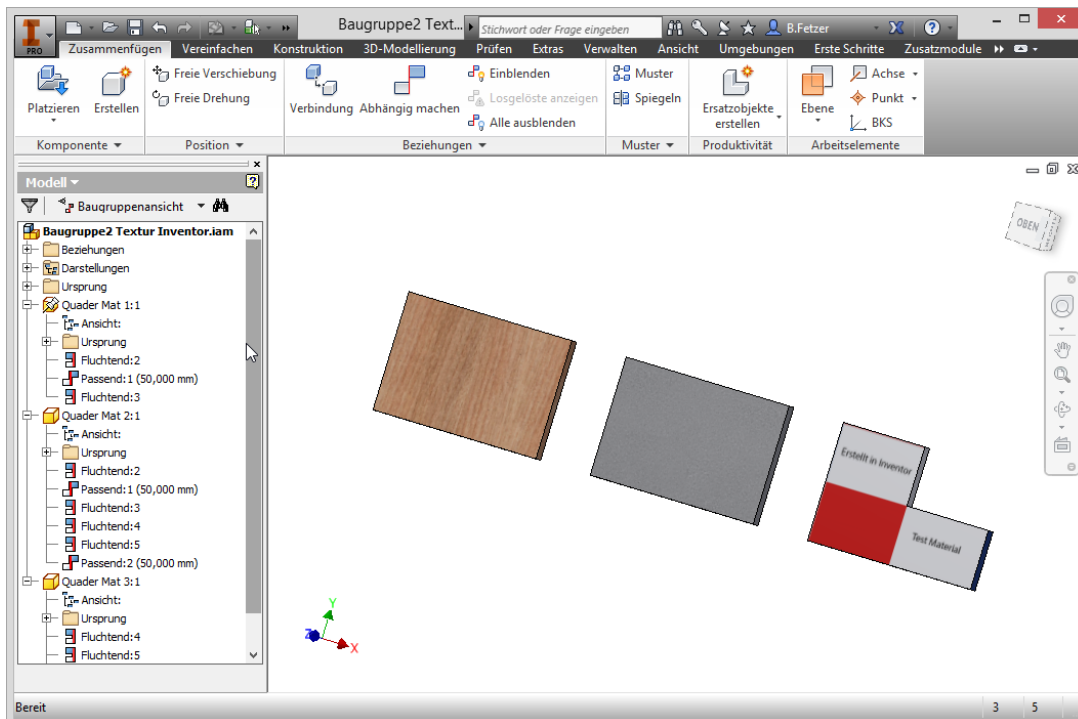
PRO
Baugruppe2 Text...
Stichwort oder Frage eingeben
B.Fetzer
Zusammenfügen Vereinfachen Konstruktion 3D-Modellierung Prüfen Extras Verwalten Ansicht Umgebungen Erste Schritte Zusatzmodule

Platzieren
Erstellen
Komponente
Freie Verschiebung
Freie Drehung
Position
Verbindung
Abhängig machen
Einblenden
Losgelöste anzeigen
Alle ausblenden
Beziehungen
Muster
Spiegeln
Muster
Ersatzobjekte erstellen
Produktivität
Ebene
Achse
Punkt
BKS
Arbeitselemente

Modell
Baugruppenansicht
Baugruppe2 Textur Inventor.iam
Beziehungen
Darstellungen
Ursprung
Quader Mat 1:1
Ansicht:
Ursprung
Fluchtend:2
Passend:1 (50,000 mm)
Fluchtend:3
Quader Mat 2:1
Ansicht:
Ursprung
Fluchtend:2
Passend:1 (50,000 mm)
Fluchtend:3
Fluchtend:4
Fluchtend:5
Passend:2 (50,000 mm)
Quader Mat 3:1
Ansicht:
Ursprung
Fluchtend:4
Fluchtend:5

OBEN
Erstellt in Inventor
Test Material
Y
Z
X

Bereit
3
5